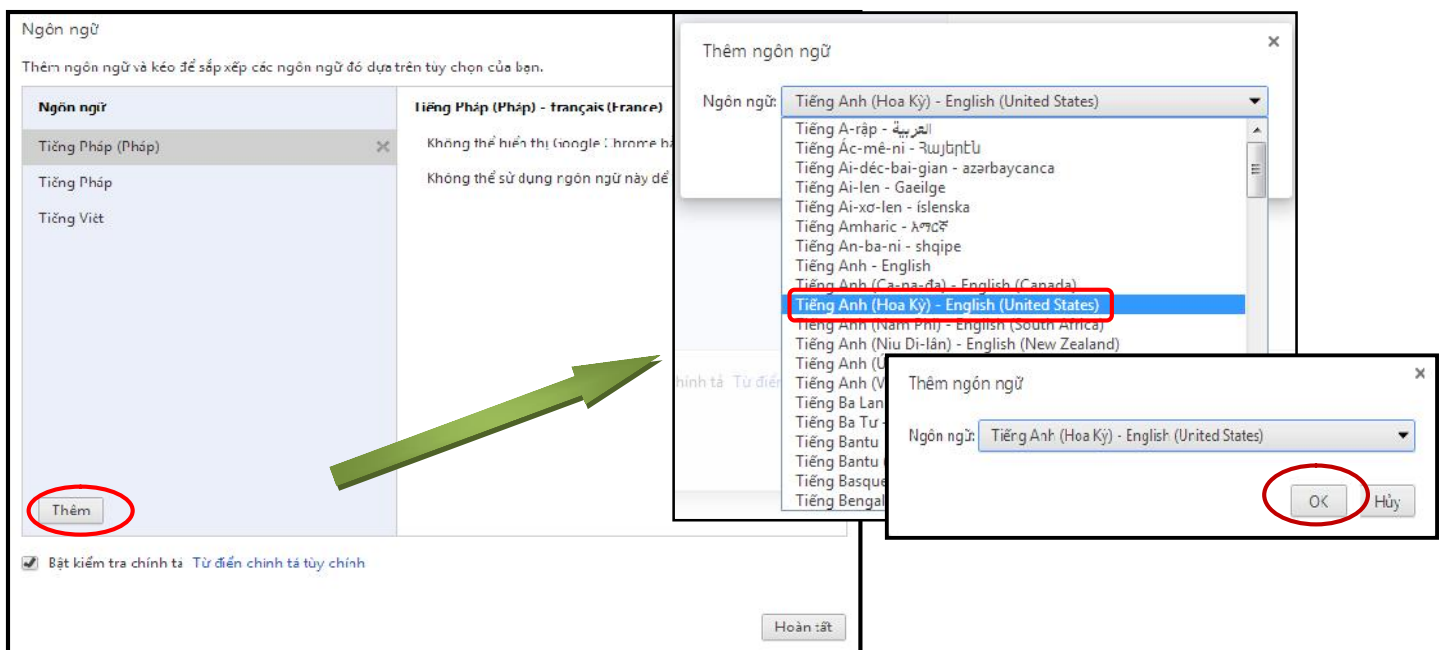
Ngôn ngữ

Thêm ngôn ngữ và kéo để sắp xếp các ngôn ngữ đó dựa trên tùy chọn của bạn.

Ngôn ngữ

Tiếng Pháp (Pháp)

Tiếng Pháp

Tiếng Việt

Tiếng Pháp (Pháp) - français (France)

Không thể hiển thị Google Chrome ba

Không thể sử dụng ngôn ngữ này để

Thêm

Bật kiểm tra chính tả Từ điển chính tả tùy chỉnh

Hoàn tất

Thêm ngôn ngữ

Ngôn ngữ: Tiếng Anh (Hoa Kỳ) - English (United States)

Tiếng A-rập - العربية
Tiếng Ác-mê-ni - Չայերեն
Tiếng Ai-déc-bai-gian - azərbaycanca
Tiếng Ai-len - Gaeilge
Tiếng Ai-xơ-len - íslenska
Tiếng Amharic - አማርኛ
Tiếng An-ba-ni - shqipe
Tiếng Anh - English
Tiếng Anh (Ca-na-đa) - English (Canada)
Tiếng Anh (Hoa Kỳ) - English (United States)
Tiếng Anh (Nam Phi) - English (South Africa)
Tiếng Anh (Niu Di-lân) - English (New Zealand)
Tiếng Anh (
Tiếng Anh (
Tiếng Ba Lan
Tiếng Ba Tư
Tiếng Bantu
Tiếng Bantu
Tiếng Basque
Tiếng Bengal

chính tả Từ điển

Thêm ngôn ngữ

Ngôn ngữ: Tiếng Anh (Hoa Kỳ) - English (United States)

OK

Hủy